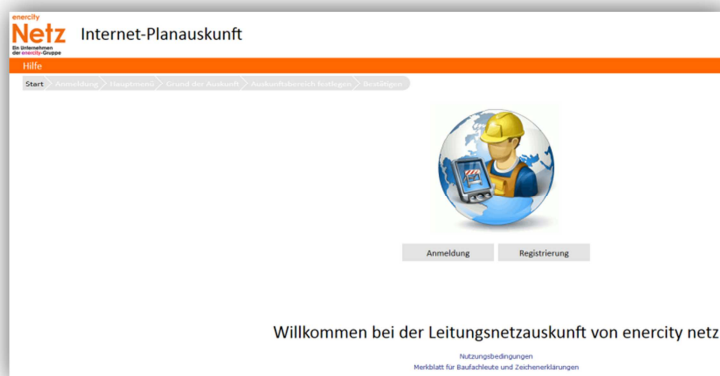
enercity
Netz
Ein Unternehmen der enercity-Gruppe

Internet-Planauskunft

Hilfe

Start > Anmeldung > Hauptmenü > Grund der Auskunft > Auskunftsbereich festlegen > Bestätigen

Anmeldung
Registrierung

Willkommen bei der Leitungsnetzauskunft von enercity netz

Nutzungsbedingungen
Merkblatt für Baufachleute und Zeichenerklärungen